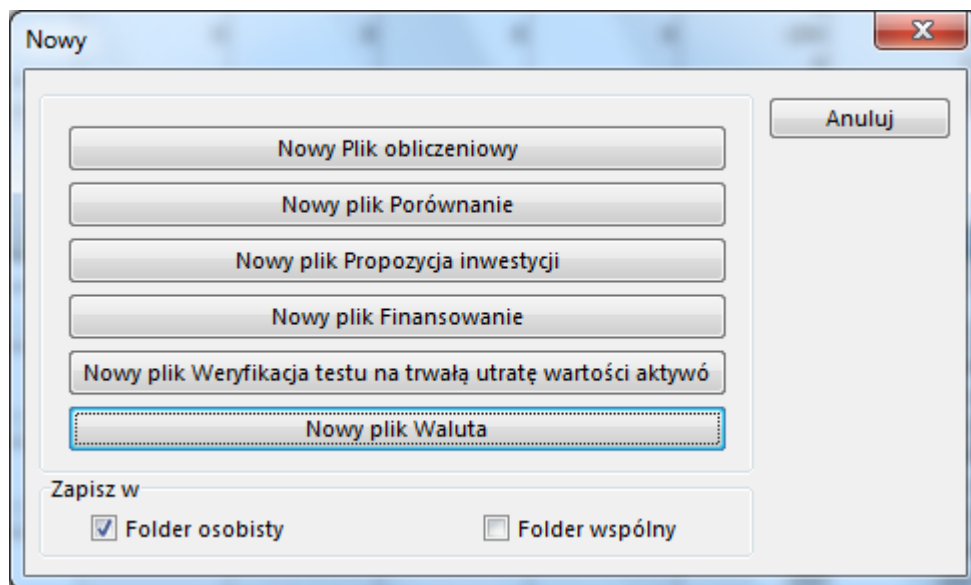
Nowy

X

Anuluj

Nowy Plik obliczeniowy

Nowy plik Porównanie

Nowy plik Propozycja inwestycji

Nowy plik Finansowanie

Nowy plik Weryfikacja testu na trwałą utratę wartości aktywó

Nowy plik Waluta

Zapisz w

Folder osobisty

Folder wspólny